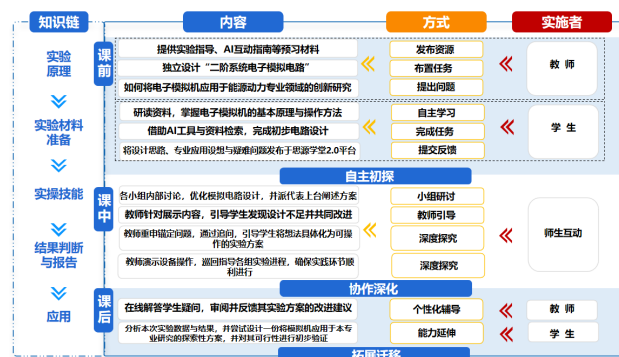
知识链

实验原理

实验材料准备

实操技能

结果判断与报告

应用

内容

方式

实施者

课前

提供实验指导、AI互动指南等预习材料

发布资源

独立设计"二阶系统电子模拟电路"

布置任务

如何将电子模拟应用于能源动力专业领域的创新研究

提出问题

教师

研读资料，掌握电子模拟的基本原理与操作方法

自主学习

借助AI工具与资料检索，完成初步电路设计

完成任务

将设计思路、专业应用设想与疑难问题发布于思源学堂2.0平台

提交反馈

学生

自主初探

课中

各小组内部讨论，优化模拟电路设计，并派代表上台阐述方案

小组研讨

教师针对展示内容，引导学生发现设计不足并共同改进

教师引导

教师重申锚定问题，通过追问，引导学生将想法具体化为可操作的实验方案

深度探究

教师演示设备操作，巡回指导各组实验进程，确保实践环节顺利进行

深度探究

师生互动

协作深化

课后

在线解答学生疑问，审阅并反馈其实验方案的改进建议

个性化辅导

教师

分析本次实验数据与结果，并尝试设计一份将模拟应用于本专业研究的探索性方案，并对其可行性进行初步验证

能力延伸

学生

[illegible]